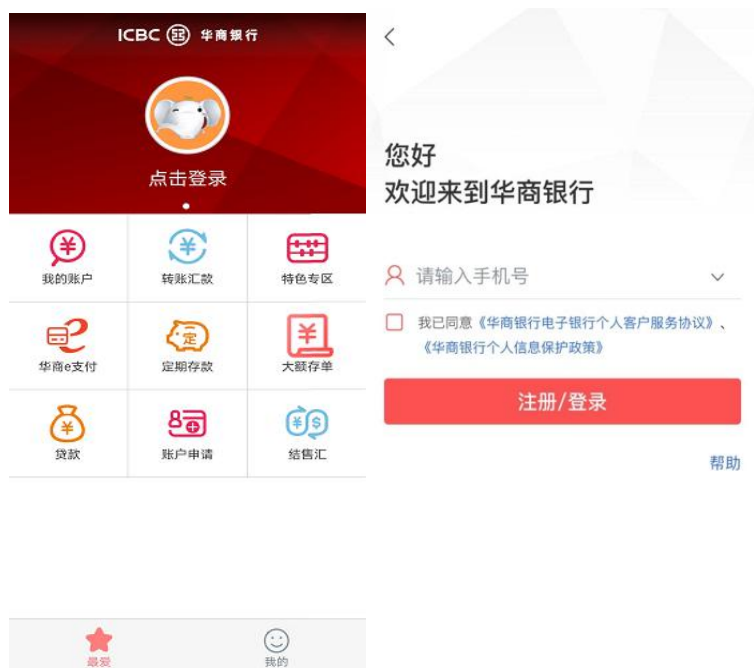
ICBC 华商银行

点击登录

| 我的账户 | 转账汇款 | 特色专区 |
|---|---|---|
| 华商e支付 | 定期存款 | 大额存单 |
| 贷款 | 账户申请 | 结售汇 |

最爱 我的

<

您好
欢迎来到华商银行

请输入手机号

我已同意《华商银行电子银行个人客户服务协议》、《华商银行个人信息保护政策》

注册/登录

帮助